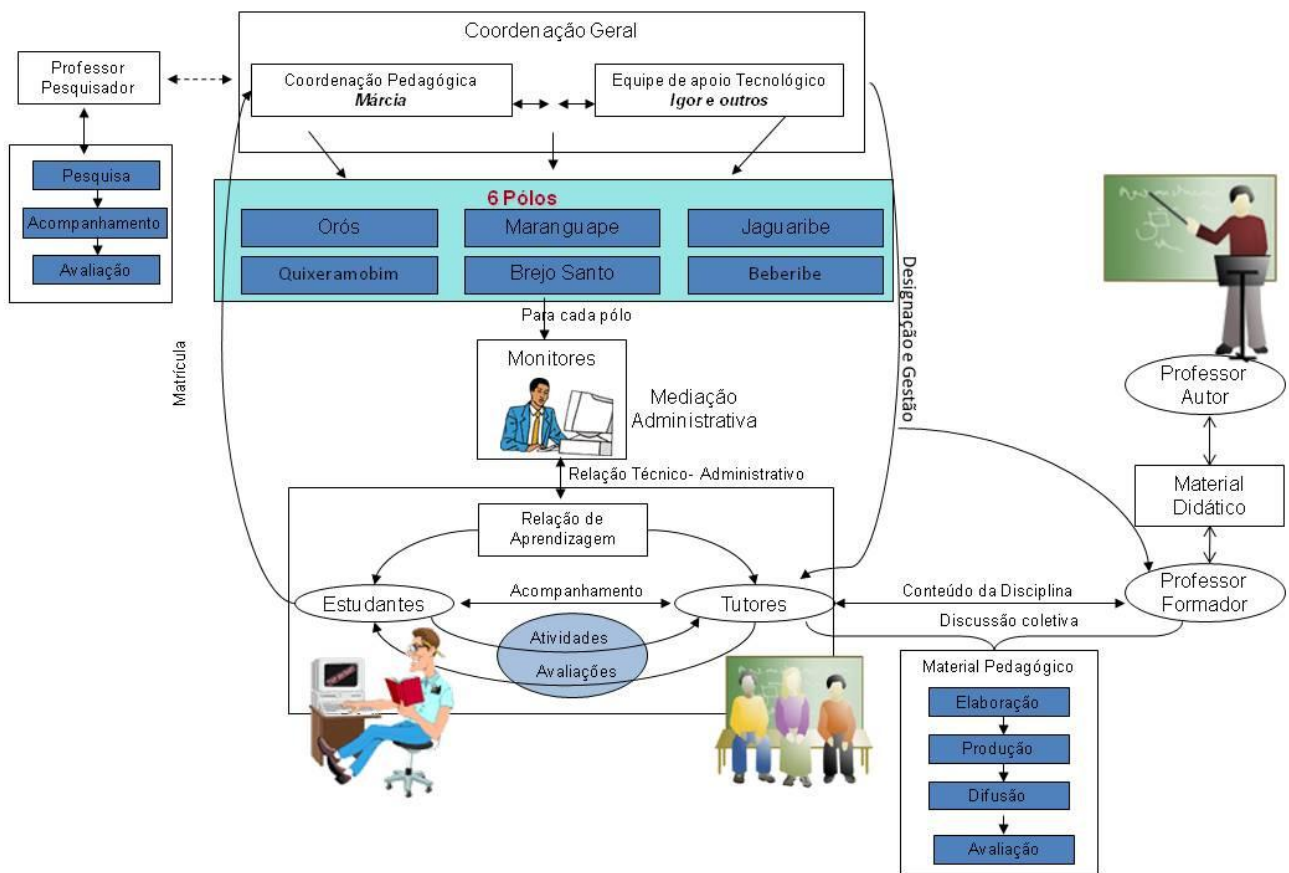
Coordenação Geral

Professor Pesquisador

Coordenação Pedagógica
*Márcia*

Equipe de apoio Tecnológico
*Igor e outros*

Pesquisa

Acompanhamento

Avaliação

6 Pólos

Orós

Maranguape

Jaguaribe

Quixeramobim

Brejo Santo

Beberibe

Para cada pólo

Matrícula

Designação e Gestão

Monitores

Mediação Administrativa

Professor Autor

Relação Técnico- Administrativo

Material Didático

Relação de Aprendizagem

Estudantes

Acompanhamento

Tutores

Conteúdo da Disciplina

Professor Formador

Atividades

Avaliações

Discussão coletiva

Material Pedagógico

Elaboração

Produção

Difusão

Avaliação